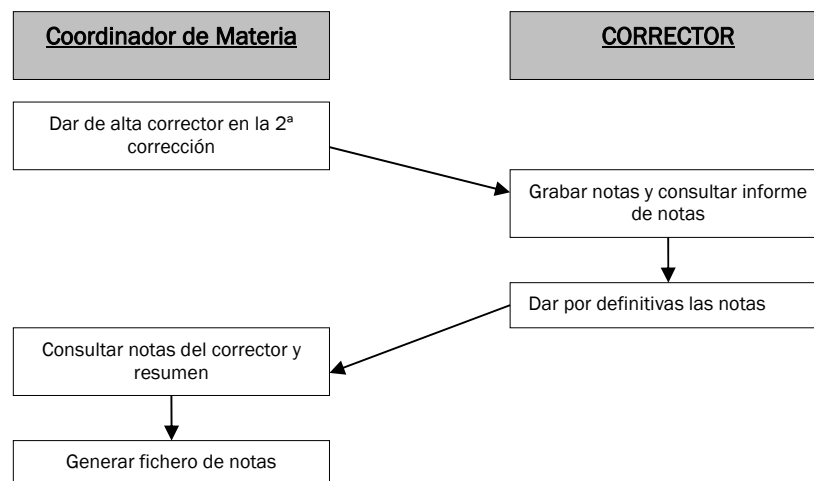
Coordinador de Materia

CORRECTOR

Dar de alta corrector en la 2ª corrección

Grabar notas y consultar informe de notas

Dar por definitivas las notas

Consultar notas del corrector y resumen

Generar fichero de notas